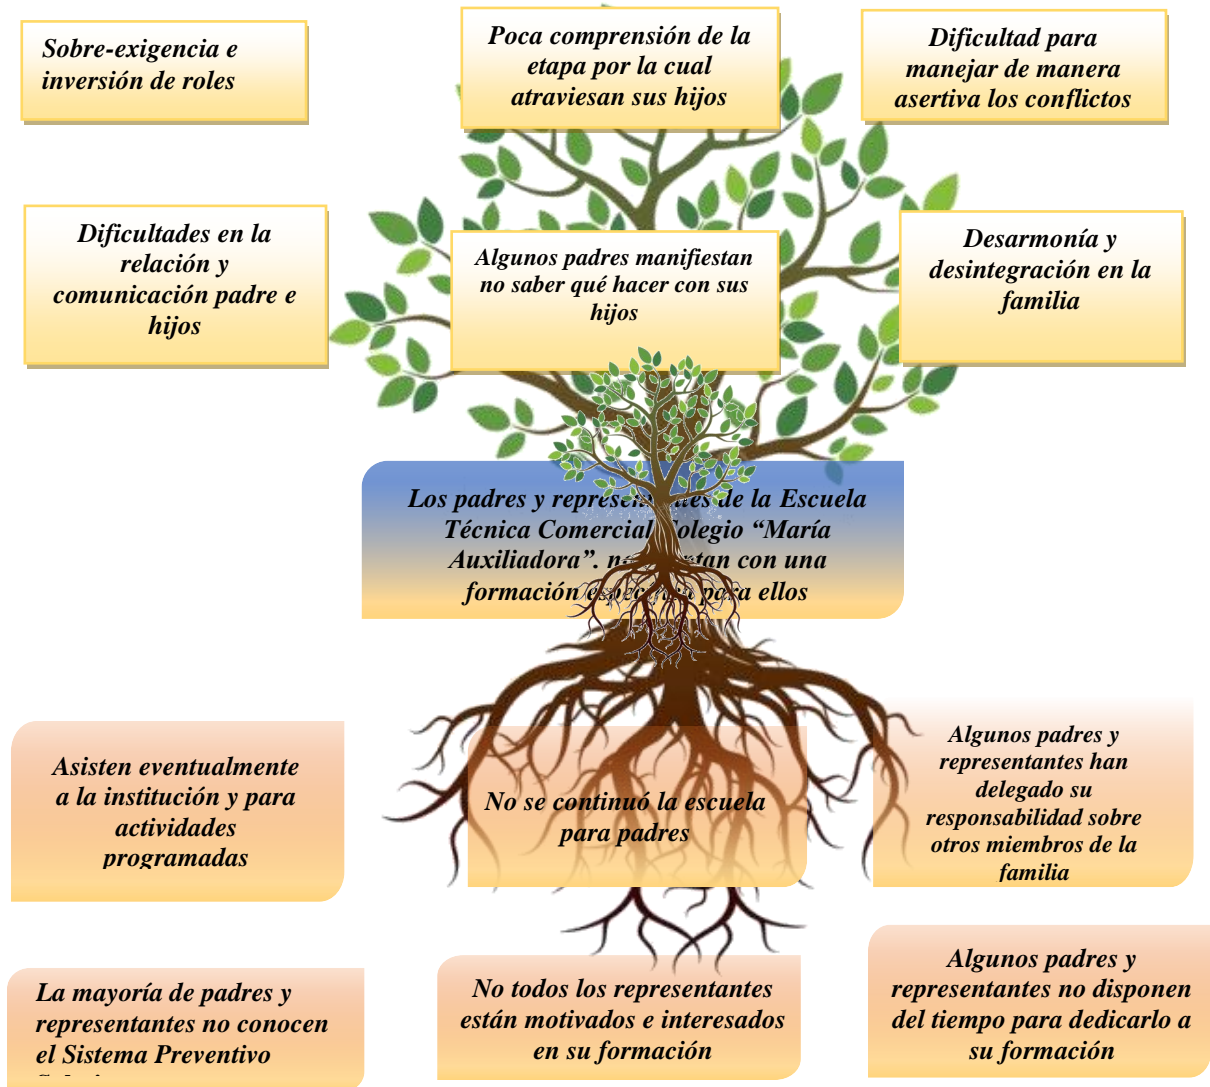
Sobre-exigencia e inversión de roles

Poca comprensión de la etapa por la cual atraviesan sus hijos

Dificultad para manejar de manera asertiva los conflictos

Dificultades en la relación y comunicación padre e hijos

Algunos padres manifiestan no saber qué hacer con sus hijos

Desarmonía y desintegración en la familia

Los padres y repres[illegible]tes de la Escuela Técnica Comercial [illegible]olegio "María Auxiliadora". n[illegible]tan con una formación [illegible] para ellos

Asisten eventualmente a la institución y para actividades programadas

No se continuó la escuela para padres

Algunos padres y representantes han delegado su responsabilidad sobre otros miembros de la familia

La mayoría de padres y representantes no conocen el Sistema Preventivo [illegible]

No todos los representantes están motivados e interesados en su formación

Algunos padres y representantes no disponen del tiempo para dedicarlo a su formación